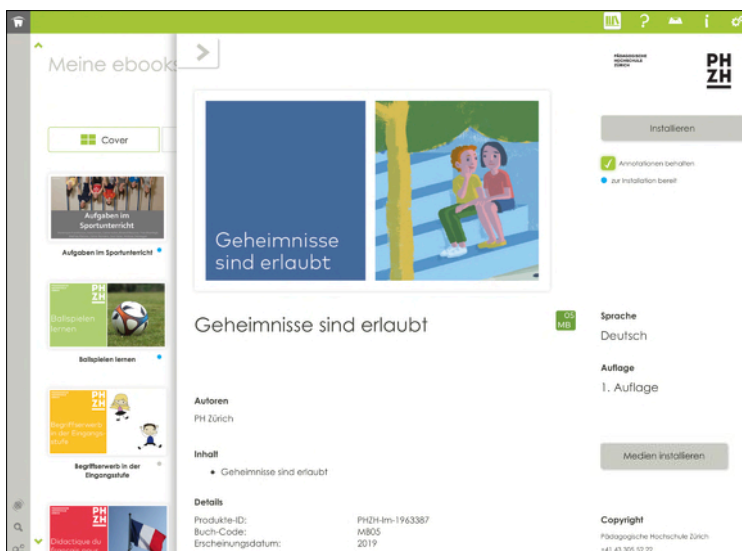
Meine ebook

Cover

Aufgaben im Sportunterricht

Aufgaben im Sportunterricht

PH ZH

Ballspielen lernen

Ballspielen lernen

PH ZH

Begriffserwerb in der Eingangsstufe

Begriffserwerb in der Eingangsstufe

PH ZH

Didactique du

PÄDAGOGISCHE HOCHSCHULE ZÜRICH

PH ZH

Geheimnisse sind erlaubt

Installieren

Annotationen behalten

zur Installation bereit

Geheimnisse sind erlaubt

OS MB

Sprache

Deutsch

Auflage

1. Auflage

Autoren

PH Zürich

Inhalt

• Geheimnisse sind erlaubt

Medien installieren

Details

| | |
|---|---|
| Produkte-ID: | PHZH-lm-1963387 |
| Buch-Code: | MB05 |
| Erscheinungsdatum: | 2019 |

Copyright

Pädagogische Hochschule Zürich

+41 43 305 52 22